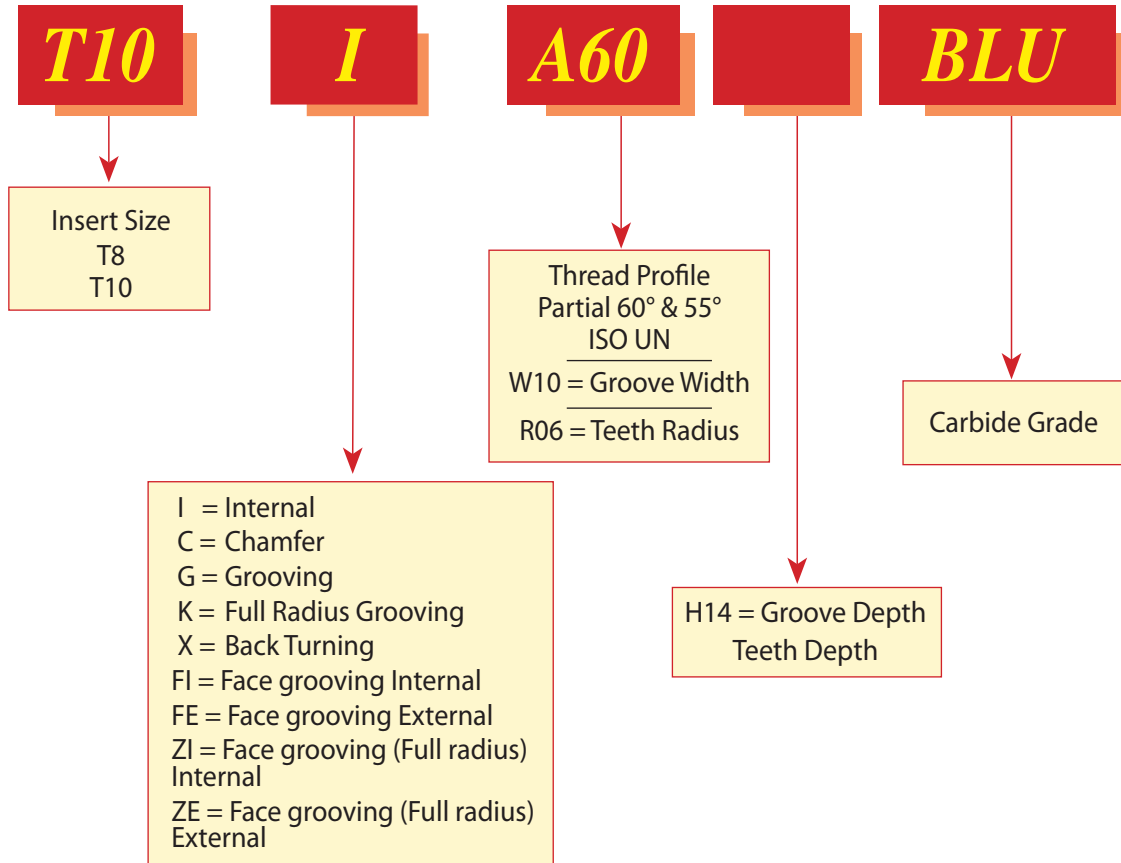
T10

I

A60

BLU

Insert Size
T8
T10

Thread Profile
Partial 60° & 55°
ISO UN

W10 = Groove Width

R06 = Teeth Radius

Carbide Grade

I = Internal
C = Chamfer
G = Grooving
K = Full Radius Grooving
X = Back Turning
FI = Face grooving Internal
FE = Face grooving External
ZI = Face grooving (Full radius) Internal
ZE = Face grooving (Full radius) External

H14 = Groove Depth
Teeth Depth